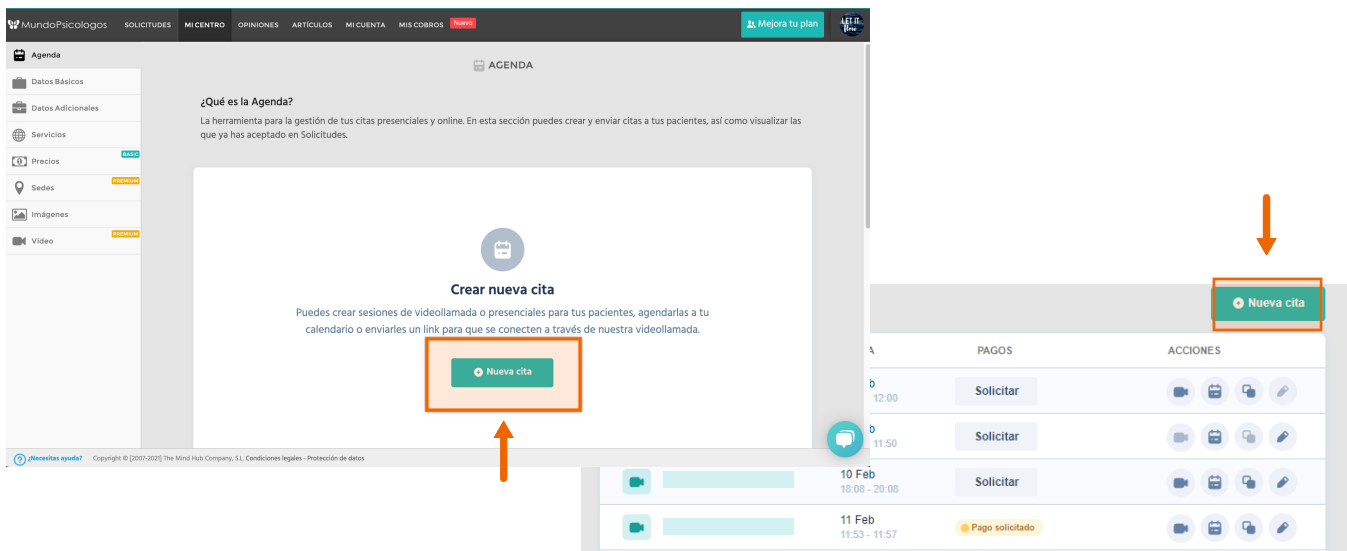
MundoPsicologos SOLICITUDES MI CENTRO OPINIONES ARTÍCULOS MI CUENTA MIS COBROS Nuevo

Mejora tu plan

LET IT flow

Agenda
Datos Básicos
Datos Adicionales
Servicios
Precios BASIC
Sedes PREMIUM
Imágenes
Vídeo PREMIUM

AGENDA

¿Qué es la Agenda?

La herramienta para la gestión de tus citas presenciales y online. En esta sección puedes crear y enviar citas a tus pacientes, así como visualizar las que ya has aceptado en Solicitudes.

Crear nueva cita

Puedes crear sesiones de videollamada o presenciales para tus pacientes, agendarlas a tu calendario o enviarles un link para que se conecten a través de nuestra videollamada.

Nueva cita

¿Necesitas ayuda? Copyright © [2007-2021] The Mind Hub Company, S.L. Condiciones legales - Protección de datos

Nueva cita

| A | PAGOS | ACCIONES |
|---|---|---|
| b 12:00 | Solicitar | |
| b 11:50 | Solicitar | |
| 10 Feb 18:08 - 20:08 | Solicitar | |
| 11 Feb 11:53 - 11:57 | Pago solicitado | |